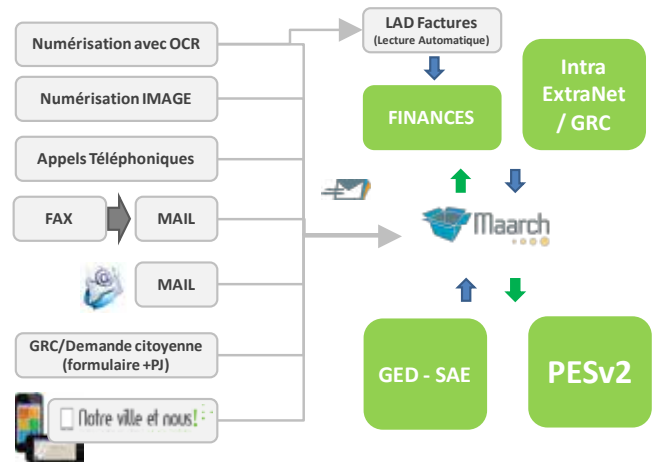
Numérisation avec OCR

Numérisation IMAGE

Appels Téléphoniques

FAX

MAIL

MAIL

GRC/Demande citoyenne (formulaire +PJ)

Notre ville et nous!

LAD Factures (Lecture Automatique)

FINANCES

Intra ExtraNet / GRC

Maarch

GED - SAE

PESv2